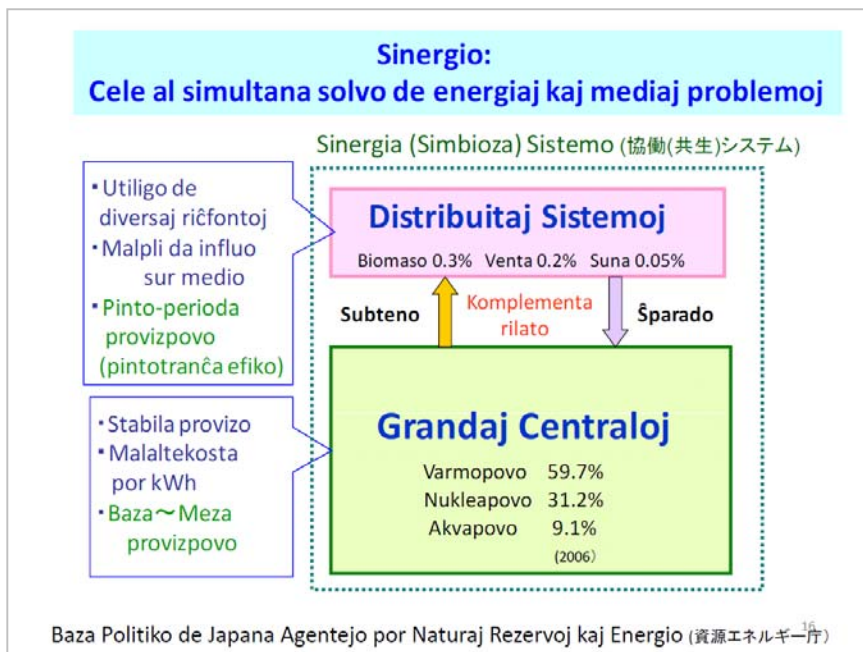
Sinergio:
Cele al simultana solvo de energiaj kaj mediaj problemoj

Sinergia (Simbioza) Sistemo (協働(共生)システム)

・Utiligo de diversaj riĉfontoj
・Malpli da influo sur medio
・Pinto-perioda provizpovo (pintotranĉa efiko)

・Stabila provizo
・Malaltekosta por kWh
・Baza〜Meza provizpovo

Distribuitaj Sistemoj
Biomaso 0.3% Venta 0.2% Suna 0.05%

Subteno
Komplementa rilato
Ŝparado

Grandaj Centraloj
Varmopovo 59.7%
Nukleapovo 31.2%
Akvapovo 9.1%
(2006)

16

Baza Politiko de Japana Agentejo por Naturaj Rezervoj kaj Energio (資源エネルギー庁)